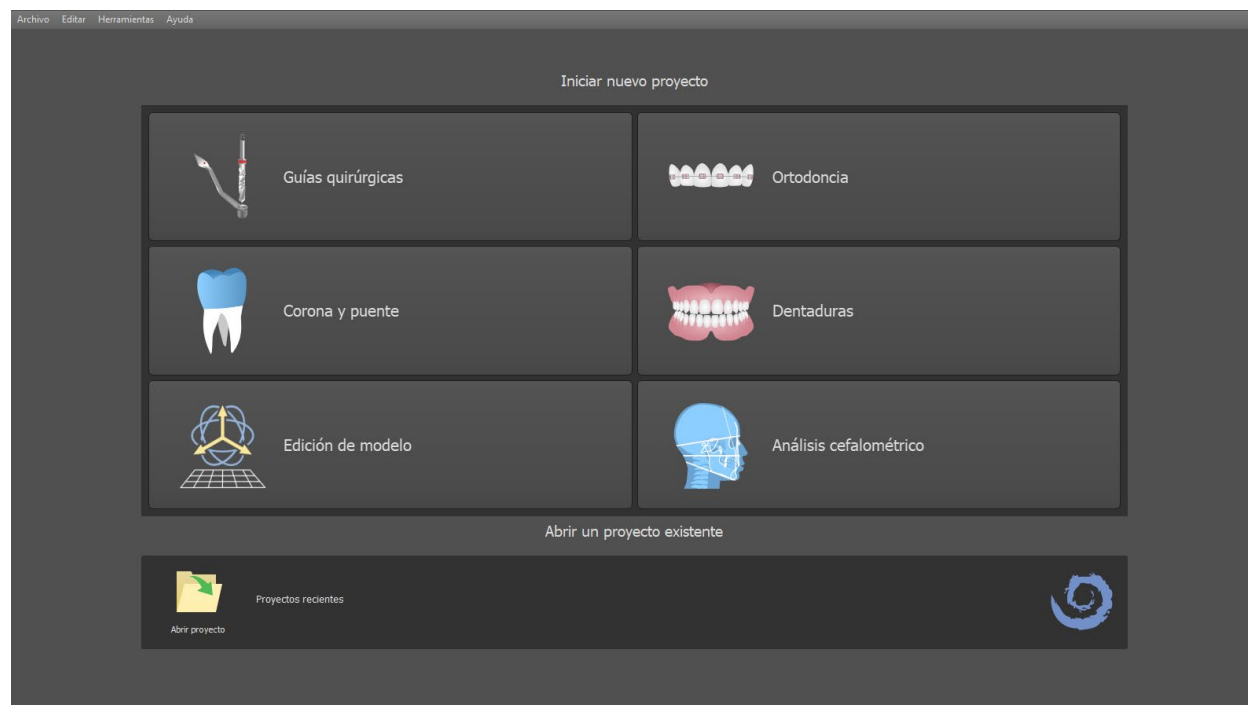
Archivo Editar Herramientas Ayuda

Iniciar nuevo proyecto

Guías quirúrgicas

Ortodoncia

Corona y puente

Dentaduras

Edición de modelo

Análisis cefalométrico

Abrir un proyecto existente

Abrir proyecto

Proyectos recientes